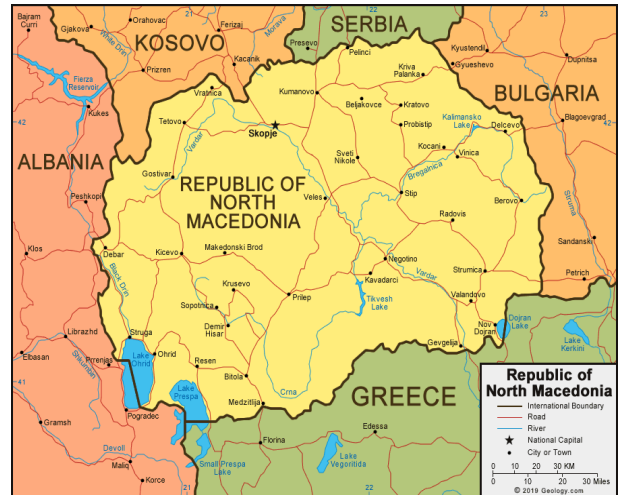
Bajram Curri
Gjakova
Orahovac
Ferizaj
Presevo
SERBIA
KOSOVO
Prizren
Kacanik
Pelinci
Kyustendil
Gyueshevo
Dupnitsa
Fierza Reservoir
Kukes
Vratnica
Kumanovo
Kriva Palanka
Beljakovce
Kratovo
BULGARIA
Tetovo
Skopje
Probistip
Kalimansko Lake
Delcevo
Blagoevgrad
ALBANIA
Sveti Nikole
Kocani
Vinica
Gostivar
REPUBLIC OF NORTH MACEDONIA
Veles
Stip
Bregalnica
Berovo
Peshkopi
Radovis
Klos
Debar
Makedonski Brod
Negotino
Sandanski
Kicevo
Vardar
Strumica
Petrich
Krusevo
Kavadarci
Sopotnica
Prilep
Tikvesh Lake
Valandovo
Demir Hisar
Dojran Lake
Librazhd
Struga
Nov Dojran
Lake Kerkini
Elbasan
Prrenjas
Lake Ohrid
Ohrid
Resen
Gevgelija
Bitola
Lake Prespa
Crna
GREECE
Medzitlija
Pogradec
Gramsh
Florina
Edessa
Devoll
Small Prespa Lake
Lake Vegoritida
Maliq
Korce
Republic of North Macedonia
International Boundary
Road
River
National Capital
City or Town
0 10 20 30 KM
0 10 20 30 Miles
© 2019 Geology.com
42
41
21
22